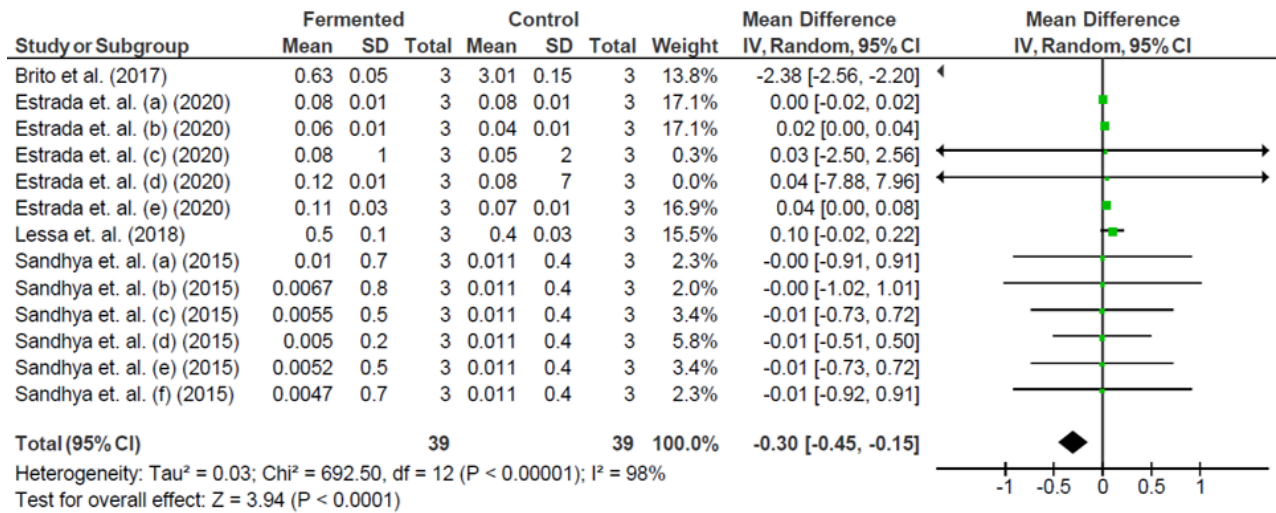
| Study or Subgroup | Fermented Mean | Fermented SD | Fermented Total | Control Mean | Control SD | Control Total | Weight | Mean Difference IV, Random, 95% CI |
|---|---|---|---|---|---|---|---|---|
| Brito et al. (2017) | 0.63 | 0.05 | 3 | 3.01 | 0.15 | 3 | 13.8% | -2.38 [-2.56, -2.20] |
| Estrada et. al. (a) (2020) | 0.08 | 0.01 | 3 | 0.08 | 0.01 | 3 | 17.1% | 0.00 [-0.02, 0.02] |
| Estrada et. al. (b) (2020) | 0.06 | 0.01 | 3 | 0.04 | 0.01 | 3 | 17.1% | 0.02 [0.00, 0.04] |
| Estrada et. al. (c) (2020) | 0.08 | 1 | 3 | 0.05 | 2 | 3 | 0.3% | 0.03 [-2.50, 2.56] |
| Estrada et. al. (d) (2020) | 0.12 | 0.01 | 3 | 0.08 | 7 | 3 | 0.0% | 0.04 [-7.88, 7.96] |
| Estrada et. al. (e) (2020) | 0.11 | 0.03 | 3 | 0.07 | 0.01 | 3 | 16.9% | 0.04 [0.00, 0.08] |
| Lessa et. al. (2018) | 0.5 | 0.1 | 3 | 0.4 | 0.03 | 3 | 15.5% | 0.10 [-0.02, 0.22] |
| Sandhya et. al. (a) (2015) | 0.01 | 0.7 | 3 | 0.011 | 0.4 | 3 | 2.3% | -0.00 [-0.91, 0.91] |
| Sandhya et. al. (b) (2015) | 0.0067 | 0.8 | 3 | 0.011 | 0.4 | 3 | 2.0% | -0.00 [-1.02, 1.01] |
| Sandhya et. al. (c) (2015) | 0.0055 | 0.5 | 3 | 0.011 | 0.4 | 3 | 3.4% | -0.01 [-0.73, 0.72] |
| Sandhya et. al. (d) (2015) | 0.005 | 0.2 | 3 | 0.011 | 0.4 | 3 | 5.8% | -0.01 [-0.51, 0.50] |
| Sandhya et. al. (e) (2015) | 0.0052 | 0.5 | 3 | 0.011 | 0.4 | 3 | 3.4% | -0.01 [-0.73, 0.72] |
| Sandhya et. al. (f) (2015) | 0.0047 | 0.7 | 3 | 0.011 | 0.4 | 3 | 2.3% | -0.01 [-0.92, 0.91] |
| Total (95% CI) | | | 39 | | | 39 | 100.0% | -0.30 [-0.45, -0.15] |

Mean Difference
IV, Random, 95% CI

Heterogeneity: Tau² = 0.03; Chi² = 692.50, df = 12 (P < 0.00001); I² = 98%
Test for overall effect: Z = 3.94 (P < 0.0001)

-1 -0.5 0 0.5 1